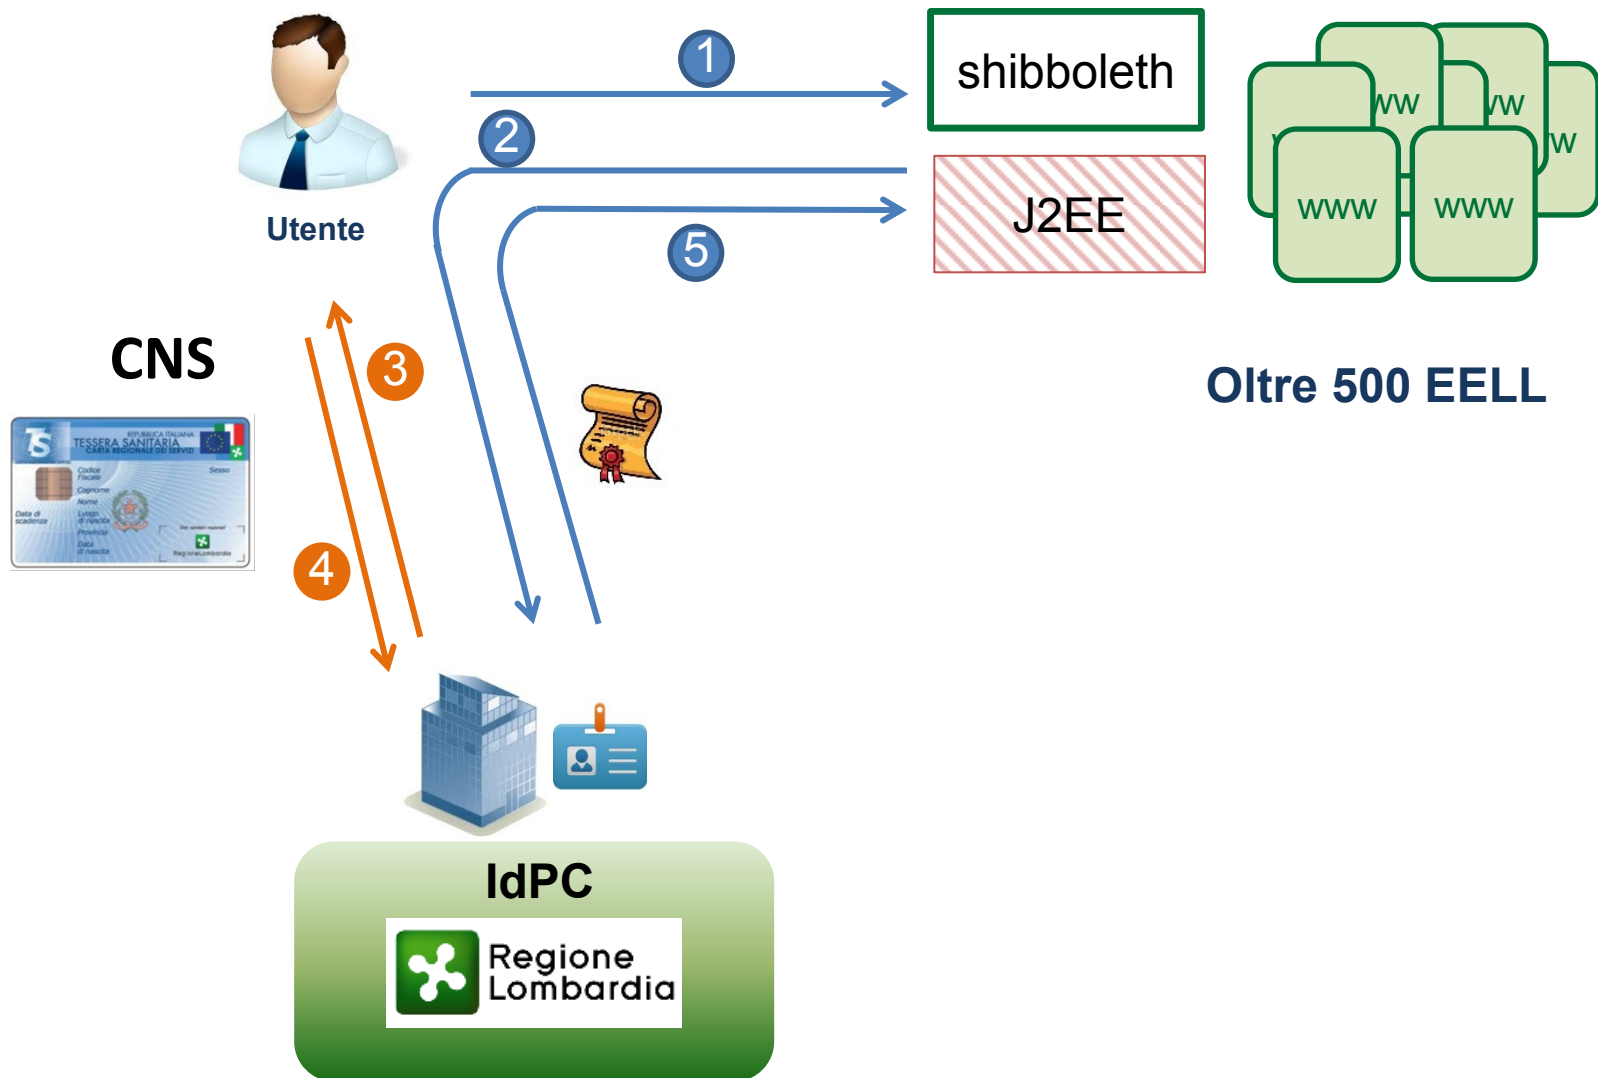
Utente

1

shibboleth

2

J2EE

5

www

www

ww

ww

w

Oltre 500 EELL

CNS

TS

REPUBBLICA ITALIANA
TESSERA SANITARIA
CARTA REGIONALE DEI SERVIZI

Codice Fiscale

Sesso

Cognome

Nome

Data di scadenza

Luogo di nascita

Provincia

Data di nascita

RegioneLombardia

3

4

IdPC

Regione Lombardia